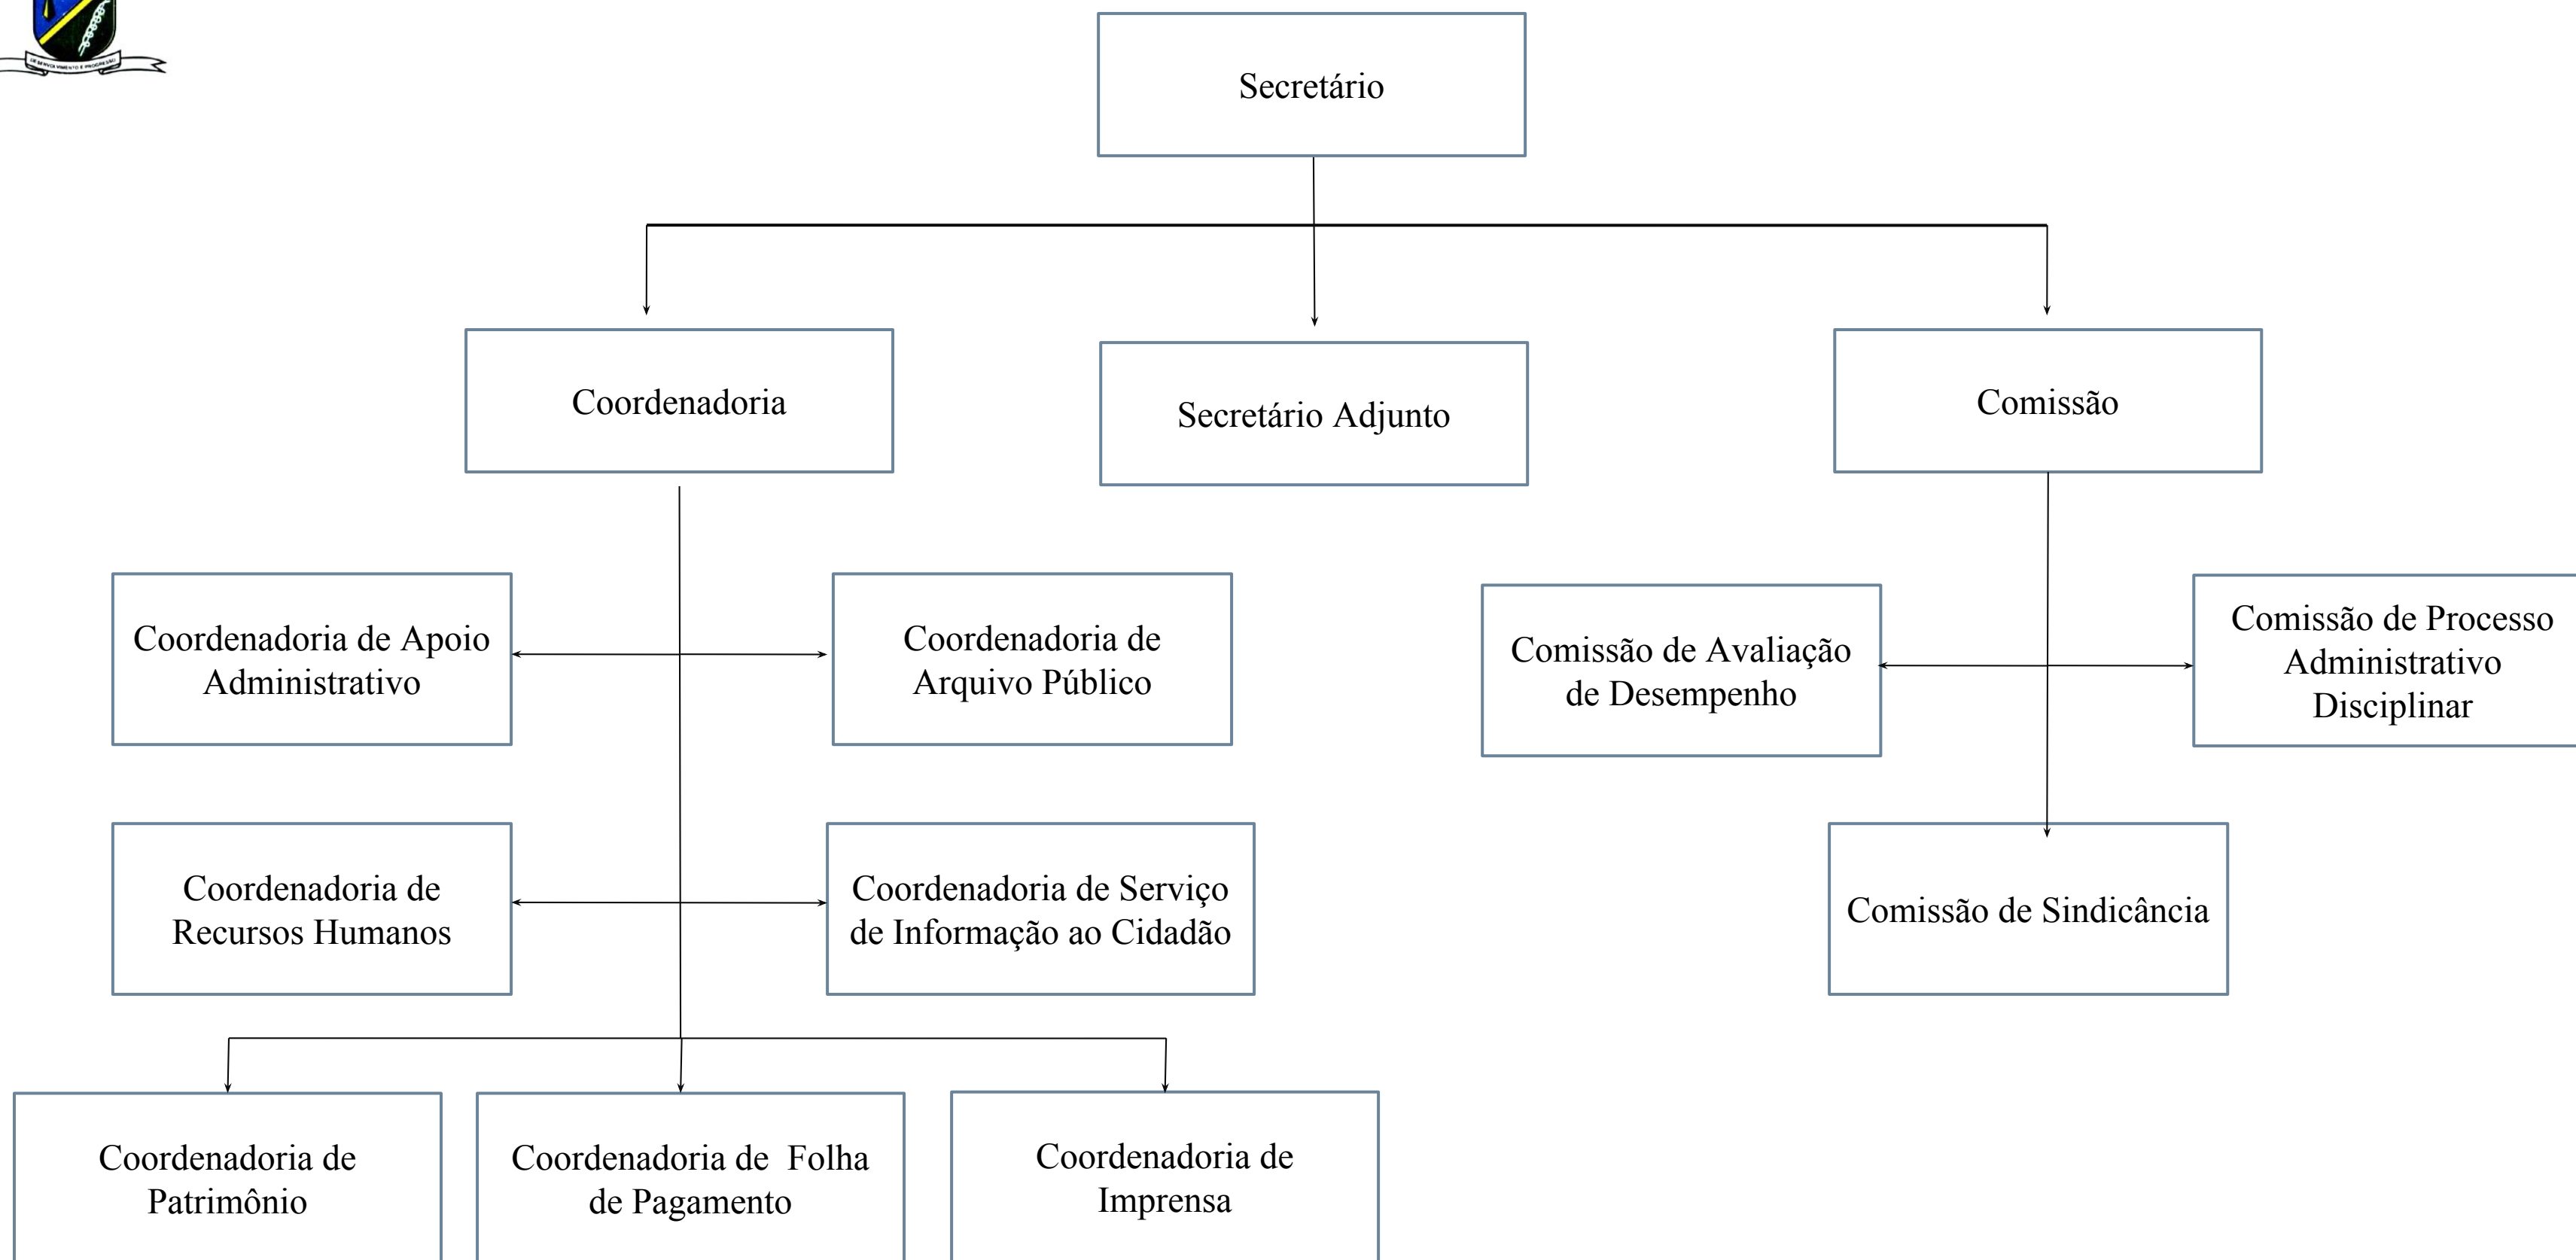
DESENVOLVIMENTO E PROGRESSO

Secretário

Coordenadoria

Secretário Adjunto

Comissão

Coordenadoria de Apoio Administrativo

Coordenadoria de Arquivo Público

Comissão de Avaliação de Desempenho

Comissão de Processo Administrativo Disciplinar

Coordenadoria de Recursos Humanos

Coordenadoria de Serviço de Informação ao Cidadão

Comissão de Sindicância

Coordenadoria de Patrimônio

Coordenadoria de Folha de Pagamento

Coordenadoria de Imprensa